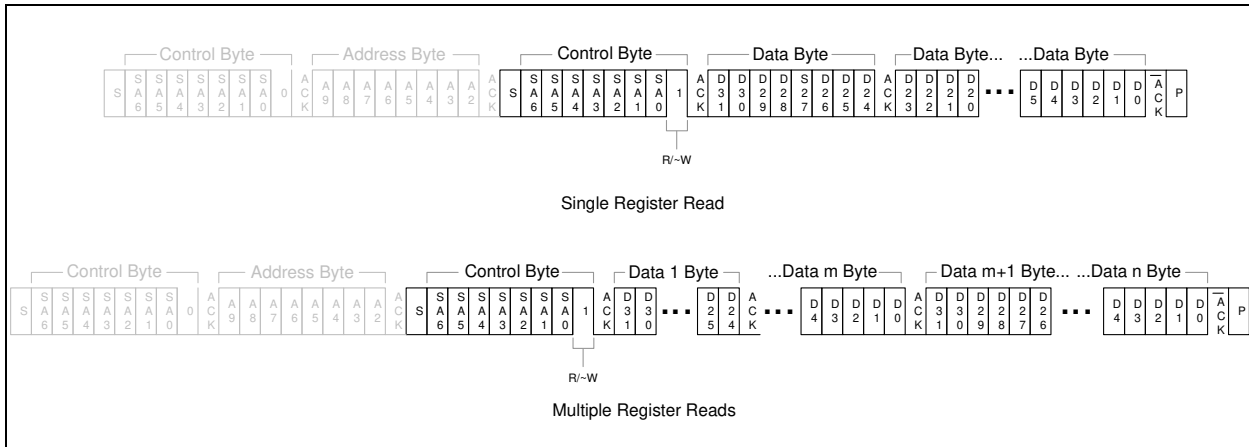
Control Byte Address Byte Control Byte Data Byte Data Byte... ...Data Byte

S SA6 SA5 SA4 SA3 SA2 SA1 SA0 0 ACK A9 A8 A7 A6 A5 A4 A3 A2 ACK S SA6 SA5 SA4 SA3 SA2 SA1 SA0 1 ACK D31 D30 D29 D28 D27 D26 D25 D24 ACK D23 D22 D21 D20 ... D5 D4 D3 D2 D1 D0 $\overline{ACK}$ P

R/~W

Single Register Read

Control Byte Address Byte Control Byte Data 1 Byte ...Data m Byte Data m+1 Byte... ...Data n Byte

S SA6 SA5 SA4 SA3 SA2 SA1 SA0 0 ACK A9 A8 A7 A6 A5 A4 A3 A2 ACK S SA6 SA5 SA4 SA3 SA2 SA1 SA0 1 ACK D31 D30 ... D25 D24 ACK ... D4 D3 D2 D1 D0 ACK D31 D30 D29 D28 D27 D26 ... D4 D3 D2 D1 D0 $\overline{ACK}$ P

R/~W

Multiple Register Reads